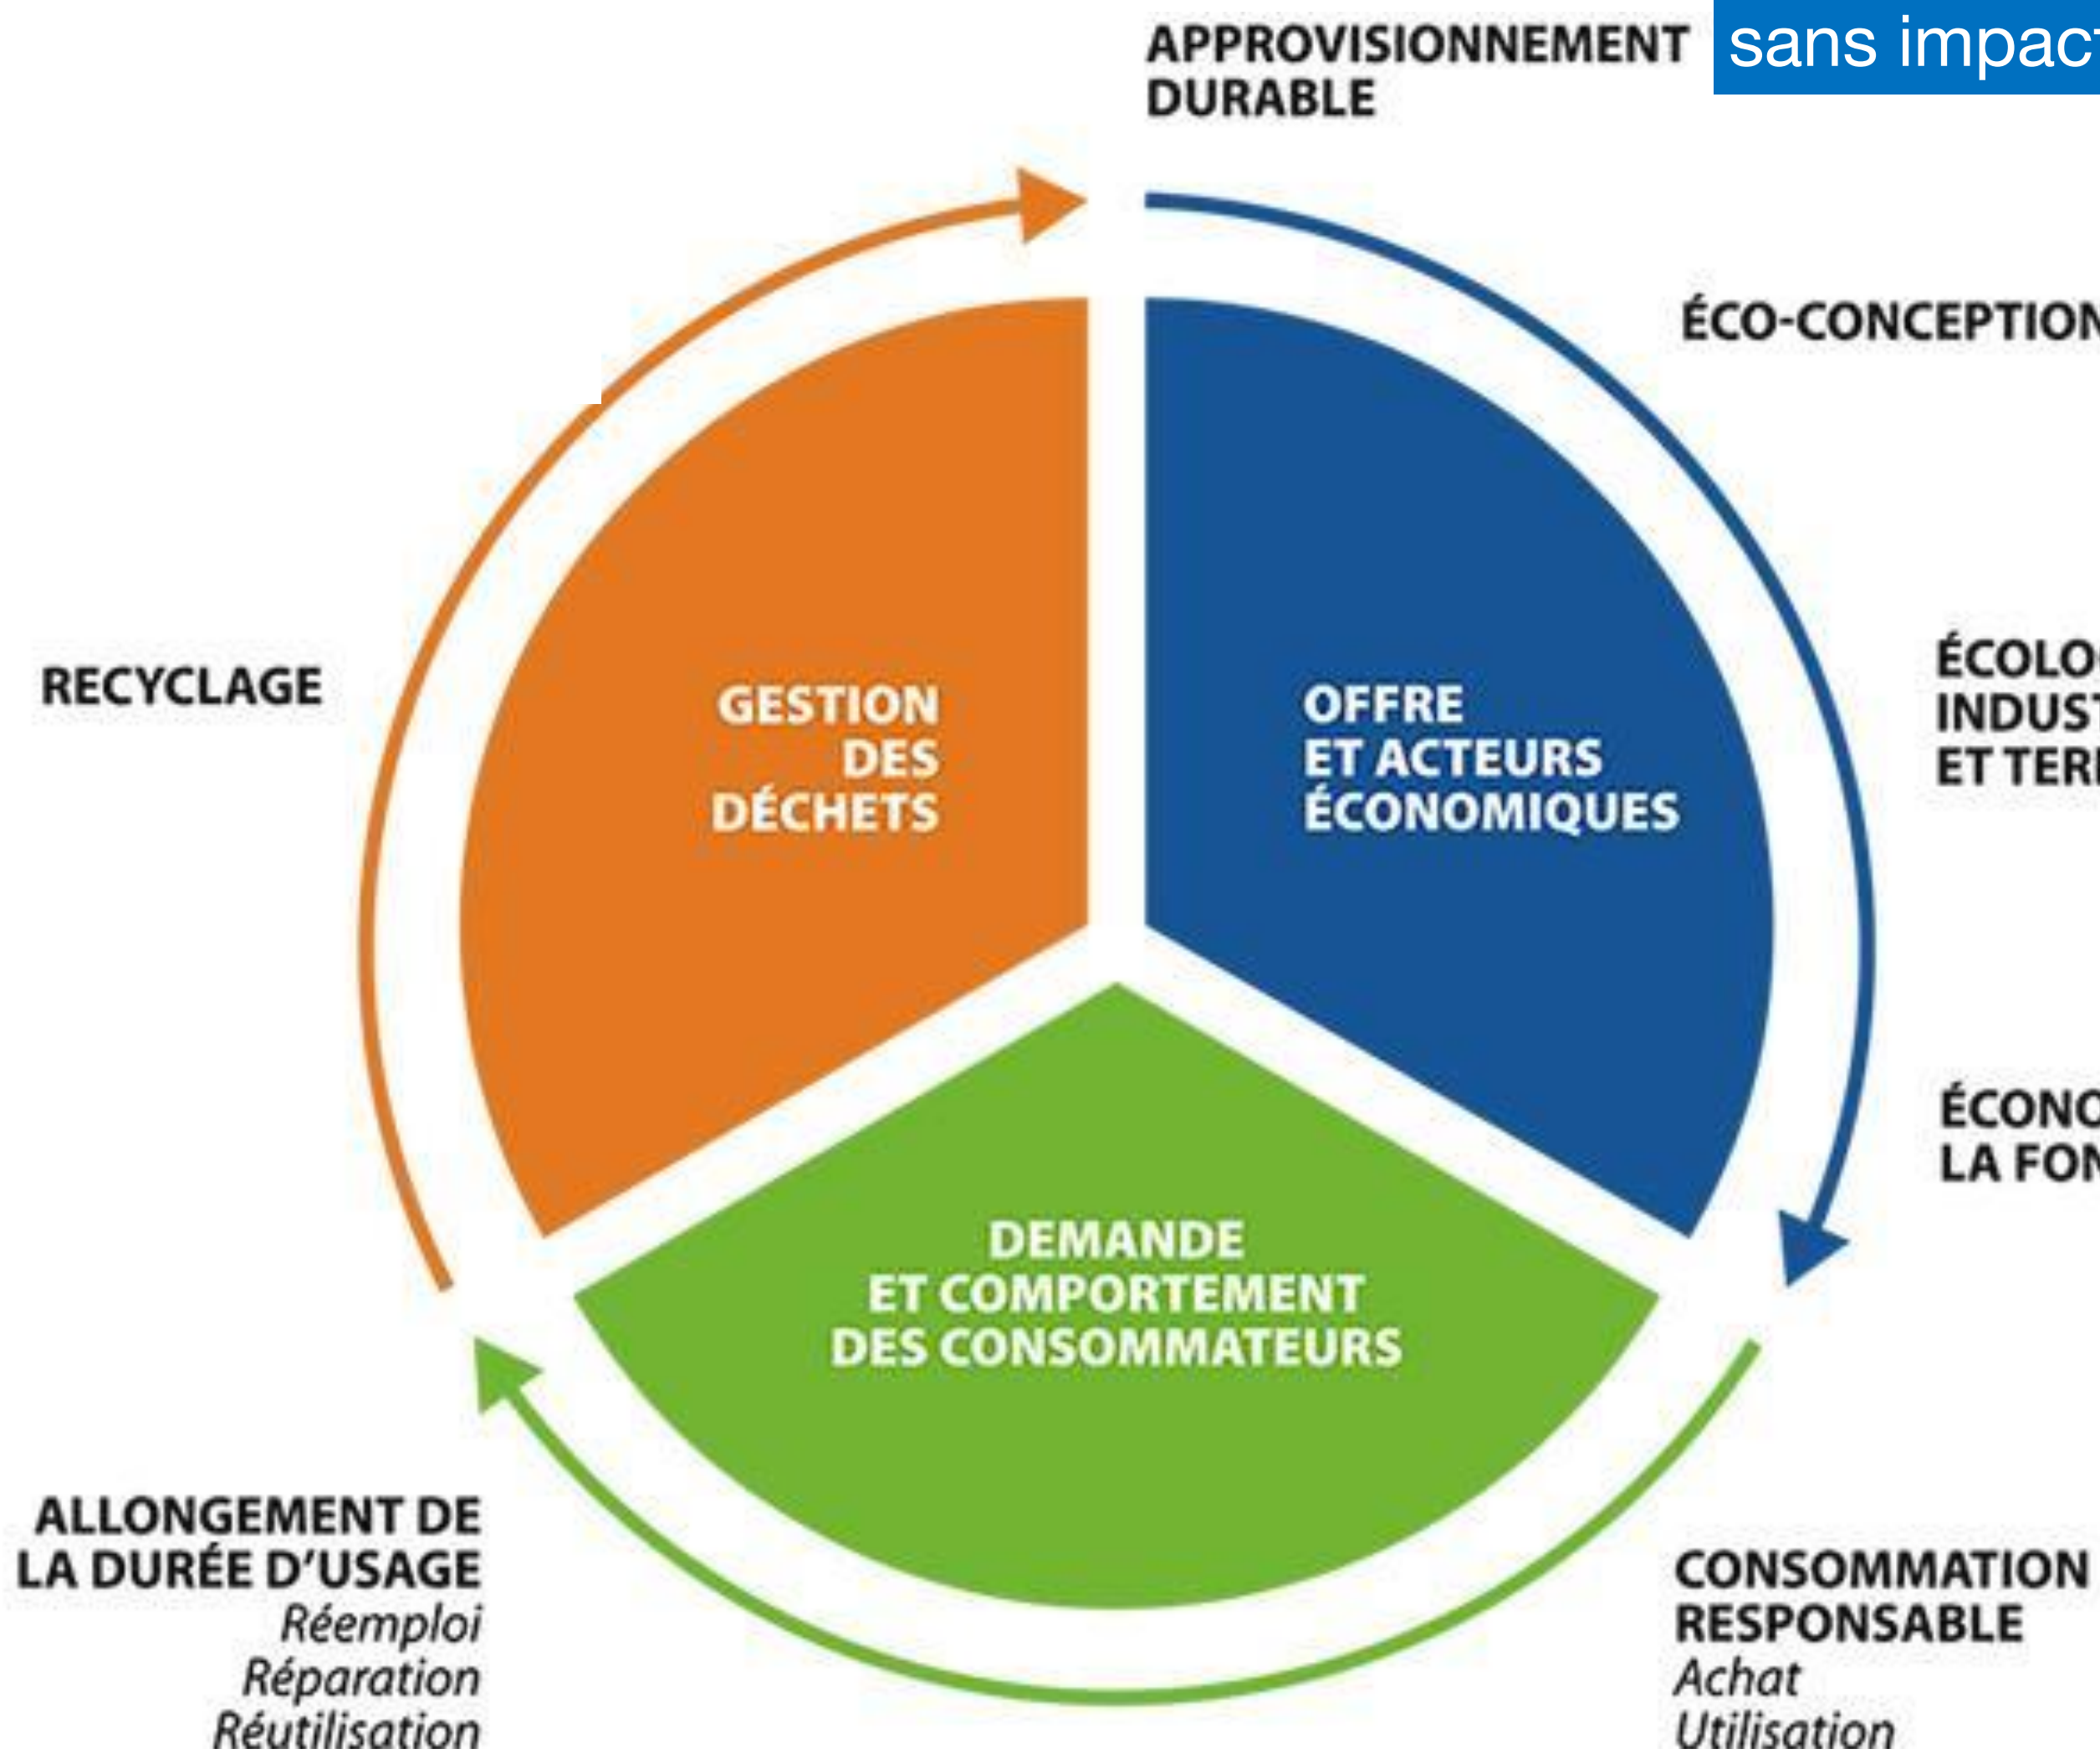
APPROVISIONNEMENT DURABLE

sans impact

ÉCO-CONCEPTION

ÉCOLO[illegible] INDUS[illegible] ET TER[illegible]

ÉCONO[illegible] LA FON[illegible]

RECYCLAGE

GESTION DES DÉCHETS

OFFRE ET ACTEURS ÉCONOMIQUES

DEMANDE ET COMPORTEMENT DES CONSOMMATEURS

ALLONGEMENT DE LA DURÉE D'USAGE
Réemploi
Réparation
Réutilisation

CONSOMMATION RESPONSABLE
Achat
Utilisation